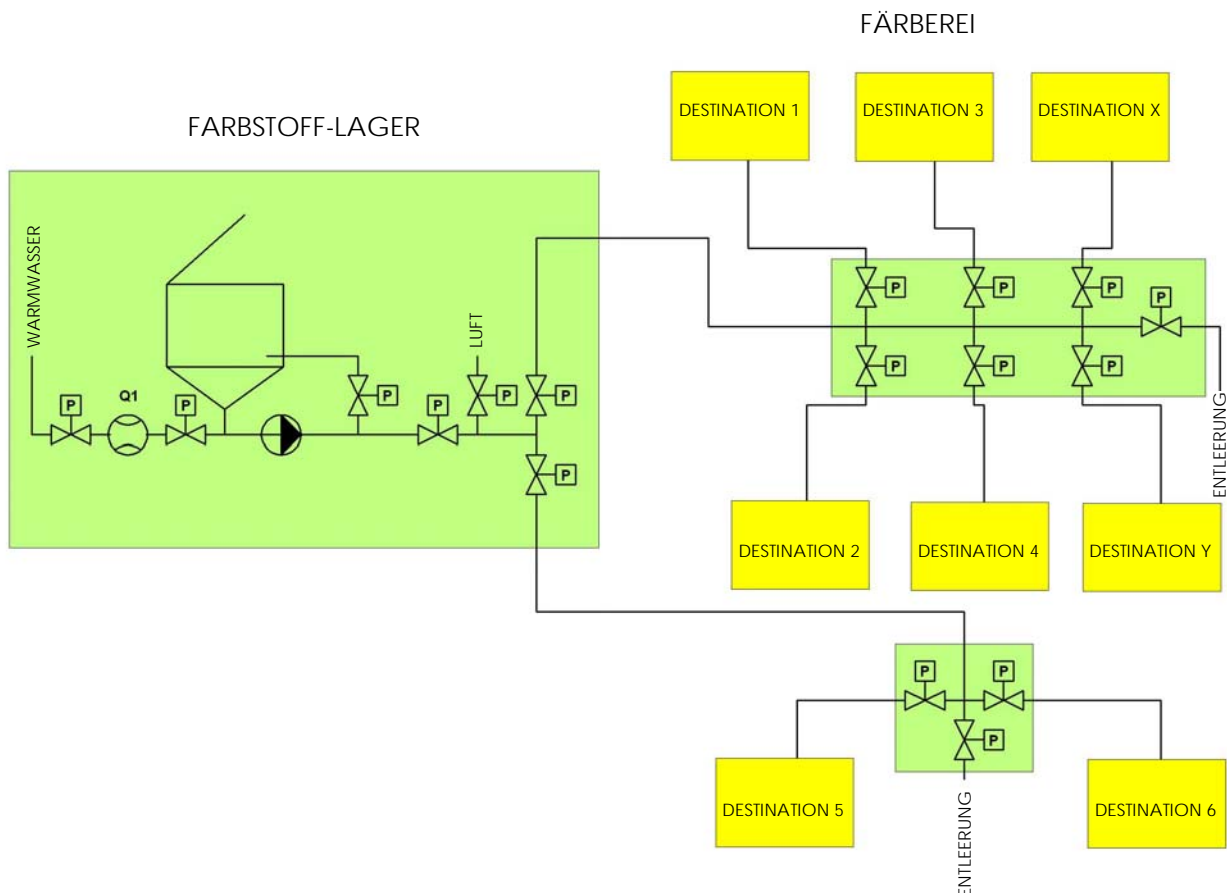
FÄRBEREI

DESTINATION 1

DESTINATION 3

DESTINATION X

FARBSTOFF-LAGER

WARMWASSER

LUFT

P

Q1

P

P

P

P

P

P

P

P

P

P

P

P

P

P

ENTLEERUNG

DESTINATION 2

DESTINATION 4

DESTINATION Y

P

P

P

DESTINATION 5

ENTLEERUNG

DESTINATION 6